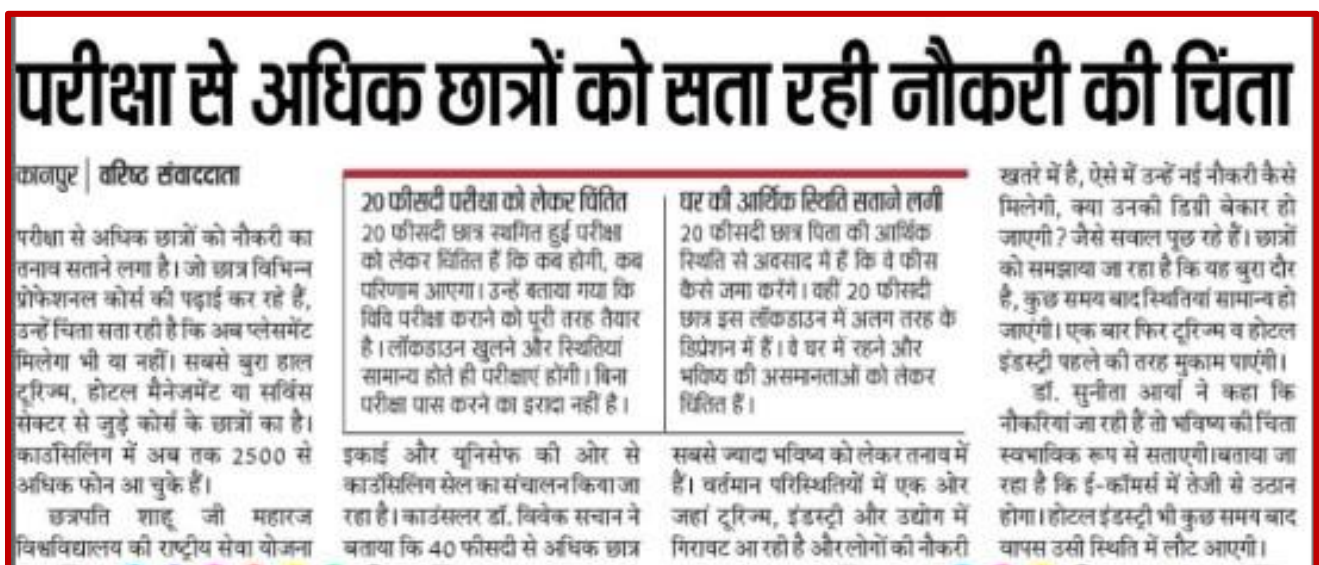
परीक्षा से अधिक छात्रों को सता रही नौकरी की चिंता

कानपुर | वरिष्ठ संवाददाता

परीक्षा से अधिक छात्रों को नौकरी का तनाव सताने लगा है। जो छात्र विभिन्न प्रोफेशनल कोर्स की पढ़ाई कर रहे हैं, उन्हें चिंता सता रही है कि अब प्लेसमेंट मिलेगा भी या नहीं। सबसे बुरा हाल टूरिज्म, होटल मैनेजमेंट या सर्विस सेक्टर से जुड़े कोर्स के छात्रों का है। काउंसिलिंग में अब तक 2500 से अधिक फोन आ चुके हैं।

छत्रपति शाहू जी महाराज विश्वविद्यालय की राष्ट्रीय सेवा योजना

20 फीसदी परीक्षा को लेकर चिंतित
20 फीसदी छात्र स्थगित हुई परीक्षा को लेकर चिंतित हैं कि कब होगी, कब परिणाम आएगा। उन्हें बताया गया कि विवि परीक्षा कराने को पूरी तरह तैयार है। लॉकडाउन खुलने और स्थितियां सामान्य होते ही परीक्षाएं होंगी। बिना परीक्षा पास करने का इरादा नहीं है।

घर की आर्थिक स्थिति सताने लगी
20 फीसदी छात्र पिता की आर्थिक स्थिति से अवसाद में हैं कि वे फीस कैसे जमा करेंगे। वहीं 20 फीसदी छात्र इस लॉकडाउन में अलग तरह के डिप्रेशन में हैं। वे घर में रहने और भविष्य की असमानताओं को लेकर चिंतित हैं।

इकाई और यूनिसेफ की ओर से काउंसिलिंग सेल का संचालन किया जा रहा है। काउंसलर डॉ. विवेक सचान ने बताया कि 40 फीसदी से अधिक छात्र

सबसे ज्यादा भविष्य को लेकर तनाव में हैं। वर्तमान परिस्थितियों में एक ओर जहां टूरिज्म, इंडस्ट्री और उद्योग में गिरावट आ रही है और लोगों की नौकरी

खतरे में है, ऐसे में उन्हें नई नौकरी कैसे मिलेगी, क्या उनकी डिग्री बेकार हो जाएगी? जैसे सवाल पूछ रहे हैं। छात्रों को समझाया जा रहा है कि यह बुरा दौर है, कुछ समय बाद स्थितियां सामान्य हो जाएंगी। एक बार फिर टूरिज्म व होटल इंडस्ट्री पहले की तरह मुकाम पाएंगी।

डॉ. सुनीता आर्या ने कहा कि नौकरियां जा रही हैं तो भविष्य की चिंता स्वाभाविक रूप से सताएगी।बताया जा रहा है कि ई-कॉमर्स में तेजी से उठान होगा। होटल इंडस्ट्री भी कुछ समय बाद वापस उसी स्थिति में लौट आएगी।